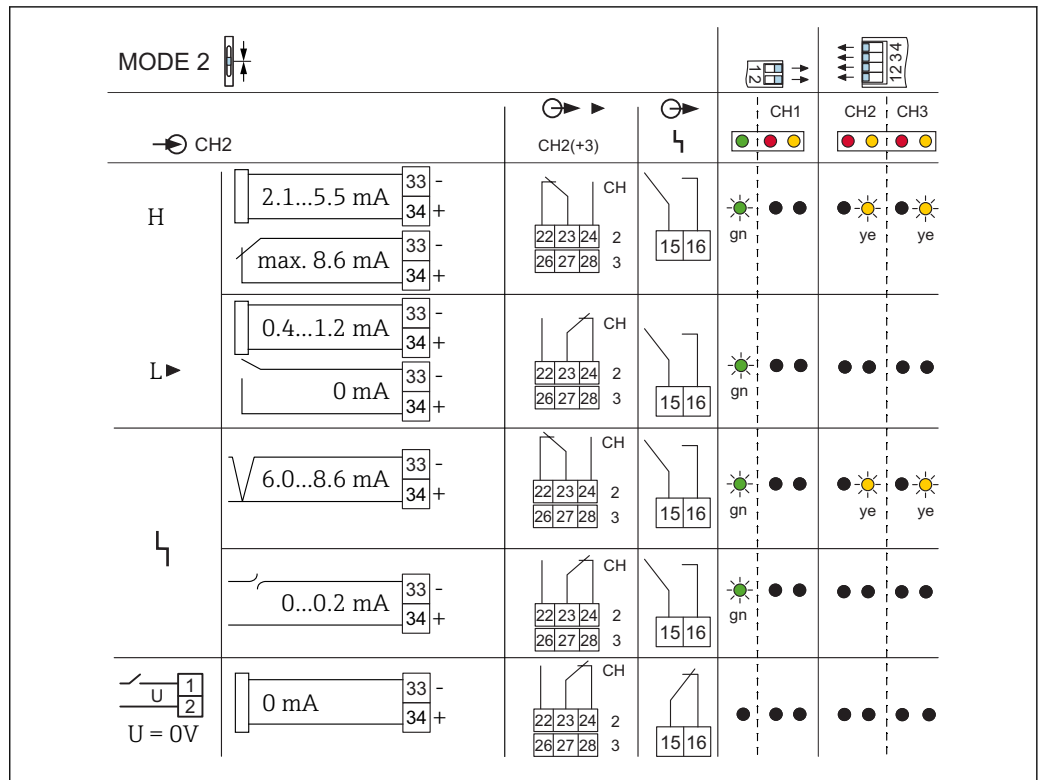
MODE 2

1 2

1 2 3 4

CH2

CH2(+3)

CH1

CH2 CH3

H

2.1...5.5 mA

33 -

34 +

max. 8.6 mA

33 -

34 +

CH

22 23 24 2

26 27 28 3

15 16

gn

ye ye

L►

0.4...1.2 mA

33 -

34 +

0 mA

33 -

34 +

CH

22 23 24 2

26 27 28 3

15 16

gn

6.0...8.6 mA

33 -

34 +

CH

22 23 24 2

26 27 28 3

15 16

gn

ye ye

0...0.2 mA

33 -

34 +

CH

22 23 24 2

26 27 28 3

15 16

gn

U 1

2

U = 0V

0 mA

33 -

34 +

CH

22 23 24 2

26 27 28 3

15 16